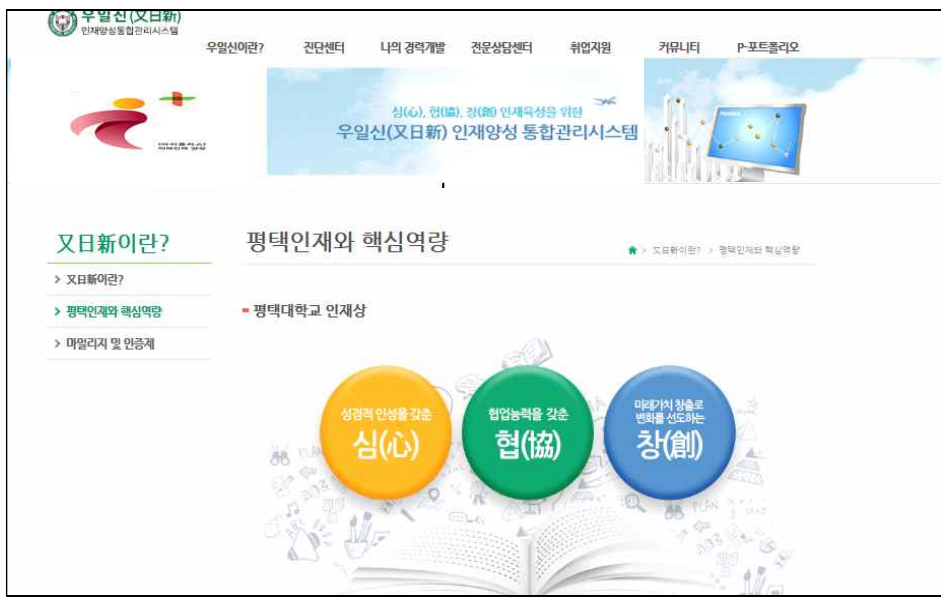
우일신(又日新)
인재양성통합관리시스템

우일신이란? 진단센터 나의 경력개발 전문상담센터 취업지원 커뮤니티 P-포트폴리오

심(心), 협(協), 창(創) 인재육성을 위한
우일신(又日新) 인재양성 통합관리시스템

又日新이란?

> 又日新이란?
> 평택인재와 핵심역량
> 마일리지 및 인증제

평택인재와 핵심역량

> 又日新이란? > 평택인재와 핵심역량

평택대학교 인재상

성경적 인성을 갖춘
심(心)

협업능력을 갖춘
협(協)

미래가치 창출로 변화를 선도하는
창(創)